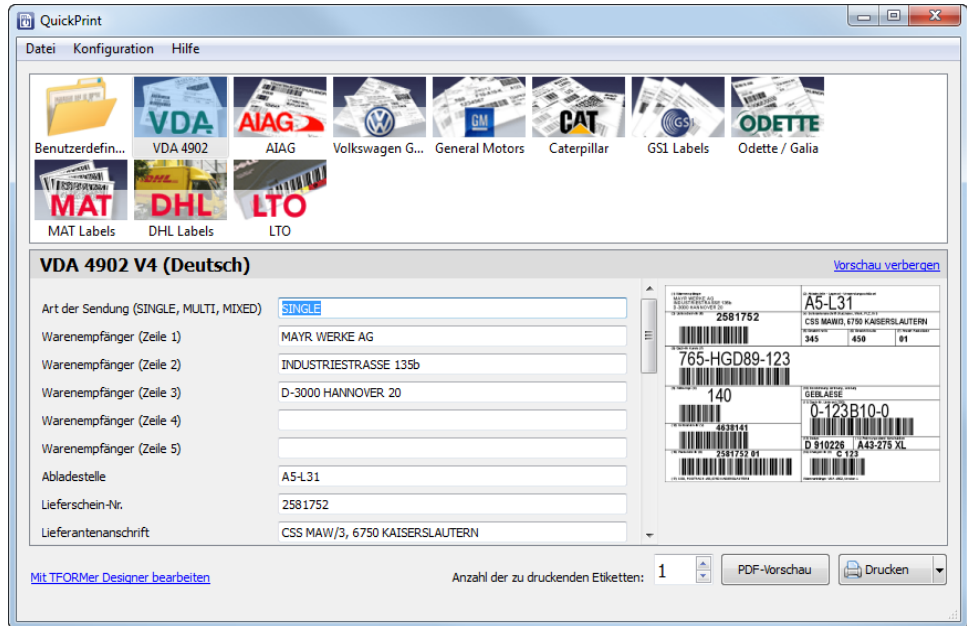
QuickPrint

Datei Konfiguration Hilfe

Benutzerdefin... VDA 4902 AIAG Volkswagen G... General Motors Caterpillar GS1 Labels Odette / Galia
MAT Labels DHL Labels LTO

VDA 4902 V4 (Deutsch)

Vorschau verbergen

| | |
|---|---|
| Art der Sendung (SINGLE, MULTI, MIXED) | SINGLE |
| Warenempfänger (Zeile 1) | MAYR WERKE AG |
| Warenempfänger (Zeile 2) | INDUSTRIESTRASSE 135b |
| Warenempfänger (Zeile 3) | D-3000 HANNOVER 20 |
| Warenempfänger (Zeile 4) | |
| Warenempfänger (Zeile 5) | |
| Abladestelle | A5-L31 |
| Lieferschein-Nr. | 2581752 |
| Lieferantenanschrift | CSS MAW/3, 6750 KAISERSLAUTERN |

MAYR WERKE AG INDUSTRIESTRASSE 135b D-3000 HANNOVER 20
A5-L31
2581752
CSS MAW/3, 6750 KAISERSLAUTERN
345 450 01
765-HGD89-123
140
GEBLAESE
0-123B10-0
4638141
D 910226 A43-275 XL
2581752 01 C 123

Mit TFORMer Designer bearbeiten

Anzahl der zu druckenden Etiketten: 1

PDF-Vorschau

Drucken